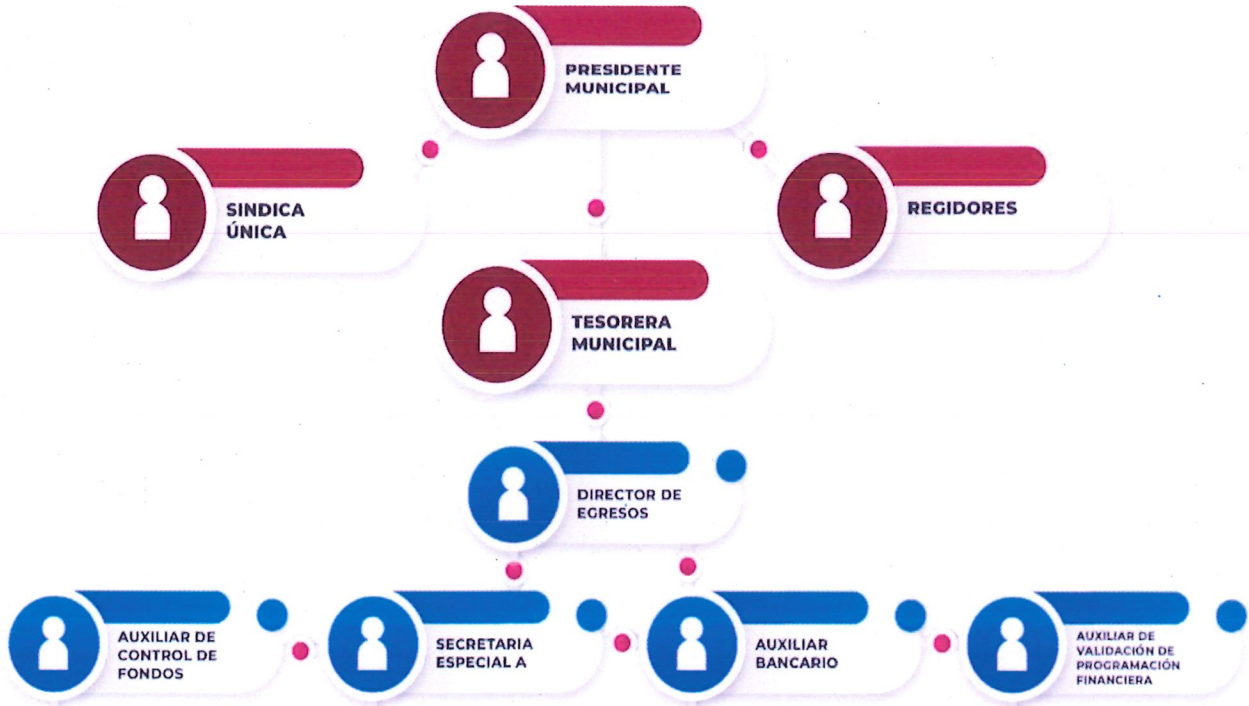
PRESIDENTE MUNICIPAL

SINDICA ÚNICA

REGIDORES

TESORERA MUNICIPAL

DIRECTOR DE EGRESOS

AUXILIAR DE CONTROL DE FONDOS

SECRETARIA ESPECIAL A

AUXILIAR BANCARIO

AUXILIAR DE VALIDACIÓN DE PROGRAMACIÓN FINANCIERA